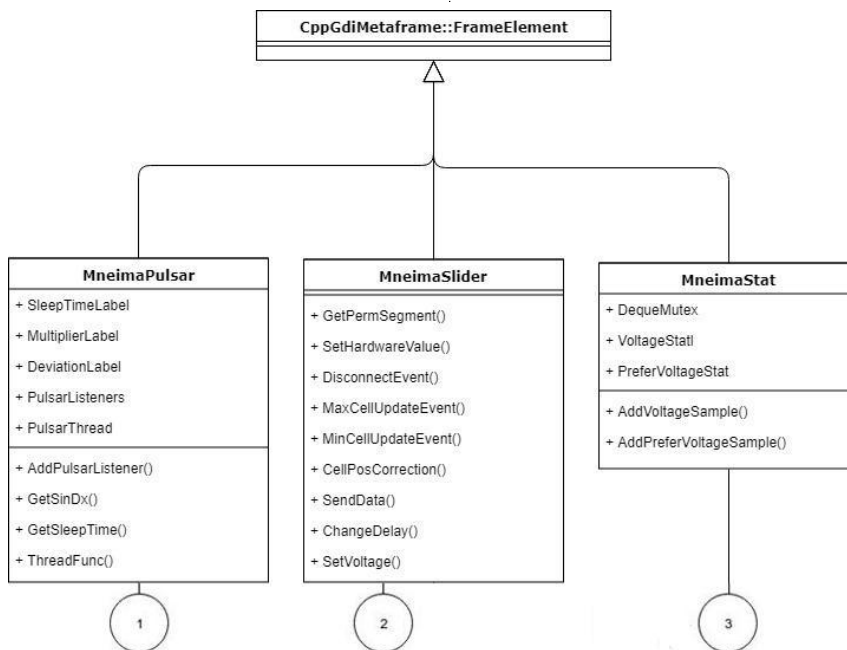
CppGdiMetaframe::FrameElement

MneimaPulsar

+ SleepTimeLabel
+ MultiplierLabel
+ DeviationLabel
+ PulsarListeners
+ PulsarThread

+ AddPulsarListener()
+ GetSinDx()
+ GetSleepTime()
+ ThreadFunc()

MneimaSlider

+ GetPermSegment()
+ SetHardwareValue()
+ DisconnectEvent()
+ MaxCellUpdateEvent()
+ MinCellUpdateEvent()
+ CellPosCorrection()
+ SendData()
+ ChangeDelay()
+ SetVoltage()

MneimaStat

+ DequeMutex
+ VoltageStatl
+ PreferVoltageStat

+ AddVoltageSample()
+ AddPreferVoltageSample()

1

2

3